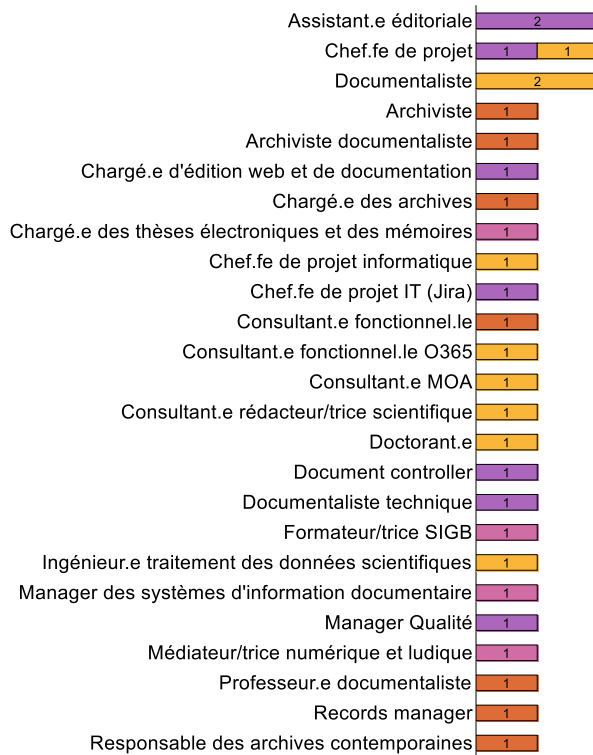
| Poste | Valeurs |
|---|---|
| Assistant.e éditoriale | 2 |
| Chef.fe de projet | 1, 1 |
| Documentaliste | 2 |
| Archiviste | 1 |
| Archiviste documentaliste | 1 |
| Chargé.e d'édition web et de documentation | 1 |
| Chargé.e des archives | 1 |
| Chargé.e des thèses électroniques et des mémoires | 1 |
| Chef.fe de projet informatique | 1 |
| Chef.fe de projet IT (Jira) | 1 |
| Consultant.e fonctionnel.le | 1 |
| Consultant.e fonctionnel.le O365 | 1 |
| Consultant.e MOA | 1 |
| Consultant.e rédacteur/trice scientifique | 1 |
| Doctorant.e | 1 |
| Document controller | 1 |
| Documentaliste technique | 1 |
| Formateur/trice SIGB | 1 |
| Ingénieur.e traitement des données scientifiques | 1 |
| Manager des systèmes d'information documentaire | 1 |
| Manager Qualité | 1 |
| Médiateur/trice numérique et ludique | 1 |
| Professeur.e documentaliste | 1 |
| Records manager | 1 |
| Responsable des archives contemporaines | 1 |